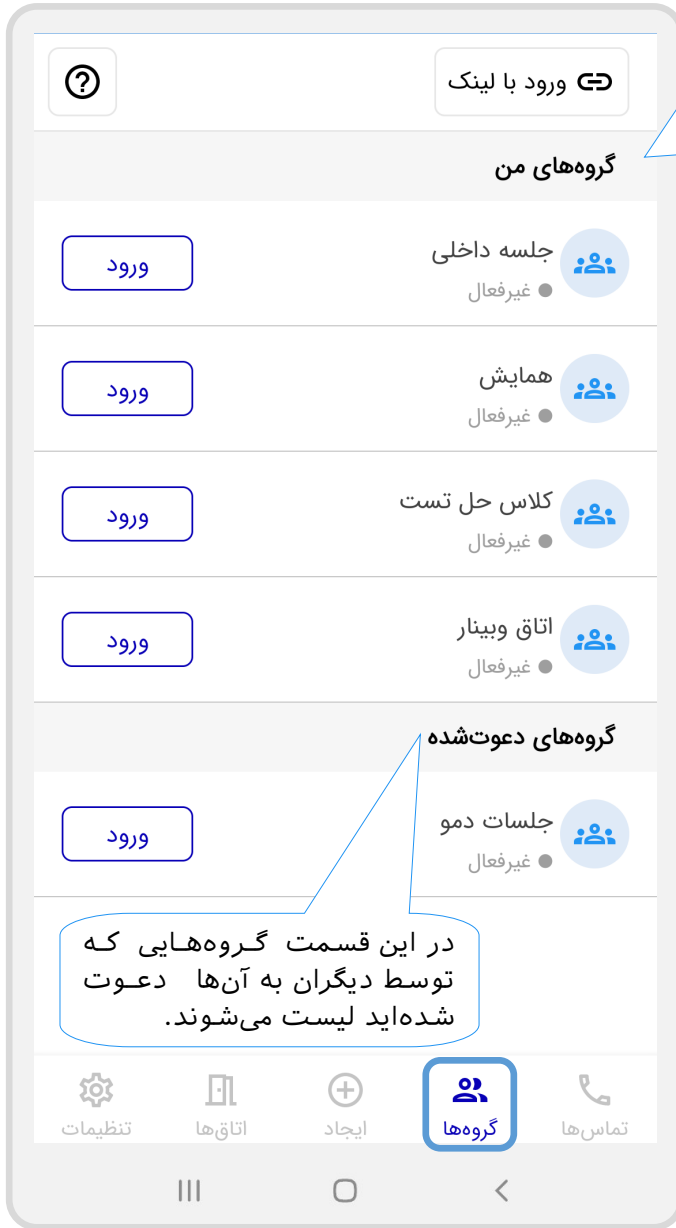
ورود با لینک

?

گروه‌های من

جلسه داخلی
غیرفعال
ورود

همایش
غیرفعال
ورود

کلاس حل تست
غیرفعال
ورود

اتاق وبینار
غیرفعال
ورود

گروه‌های دعوت‌شده

جلسات دمو
غیرفعال
ورود

در این قسمت گروه‌هایی که توسط دیگران به آن‌ها دعوت شده‌اید لیست می‌شوند.

تماس‌ها
گروه‌ها
ایجاد
اتاق‌ها
تنظیمات